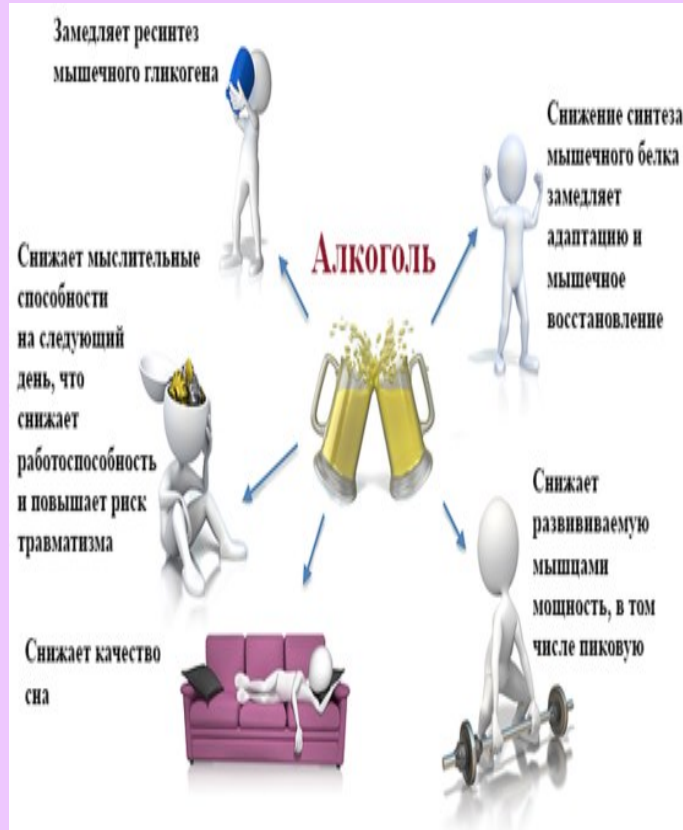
Замедляет ресинтез мышечного гликогена

Снижение синтеза мышечного белка замедляет адаптацию и мышечное восстановление

Алкоголь

Снижает мыслительные способности на следующий день, что снижает работоспособность и повышает риск травматизма

Снижает развививаемую мышцами мощность, в том числе пиковую

Снижает качество сна